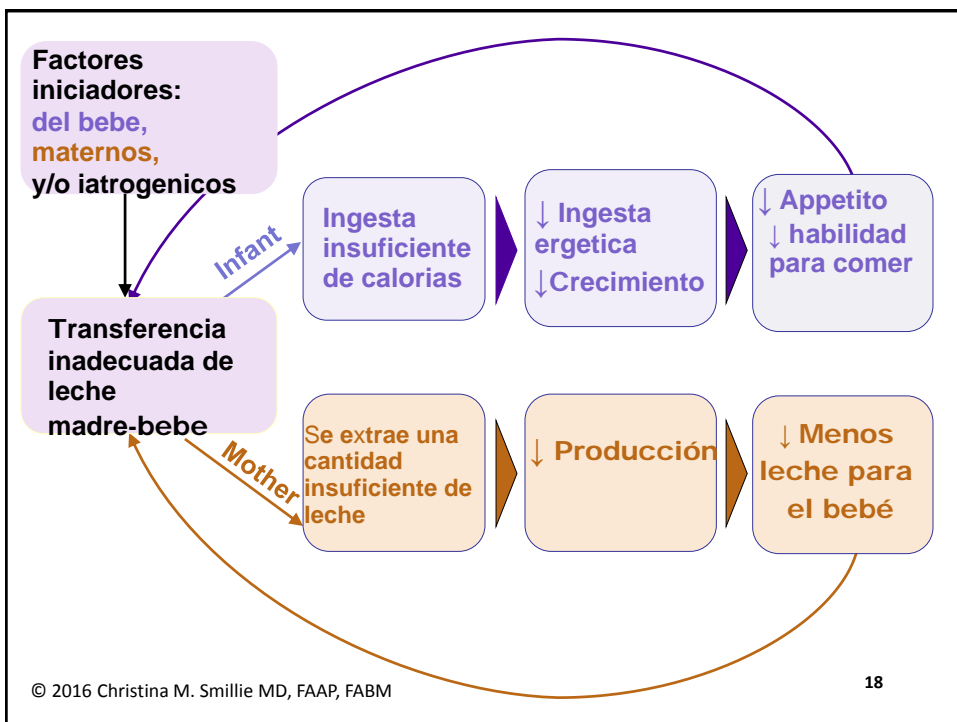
Factores iniciadores:
del bebe,
maternos,
y/o iatrogenicos

Transferencia inadecuada de leche
madre-bebe

Infant

Ingesta insuficiente de calorias

↓ Ingesta ergetica
↓Crecimiento

↓ Appetito
↓ habilidad para comer

Mother

Se extrae una cantidad insuficiente de leche

↓ Producción

↓ Menos leche para el bebé

© 2016 Christina M. Smillie MD, FAAP, FABM

18